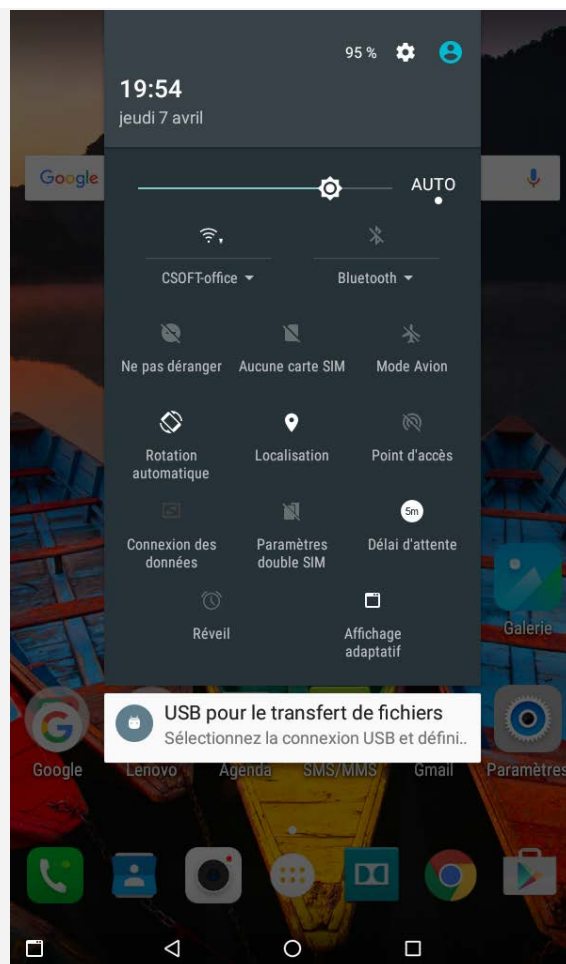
95 %

19:54
jeudi 7 avril

Google

AUTO

CSOFT-office

Bluetooth

Ne pas déranger

Aucune carte SIM

Mode Avion

Rotation automatique

Localisation

Point d'accès

Connexion des données

Paramètres double SIM

5m

Délai d'attente

Réveil

Affichage adaptatif

Galerie

USB pour le transfert de fichiers
Sélectionnez la connexion USB et défini...

Google

Lenovo

Agenda

SMS/MMS

Gmail

Paramètres